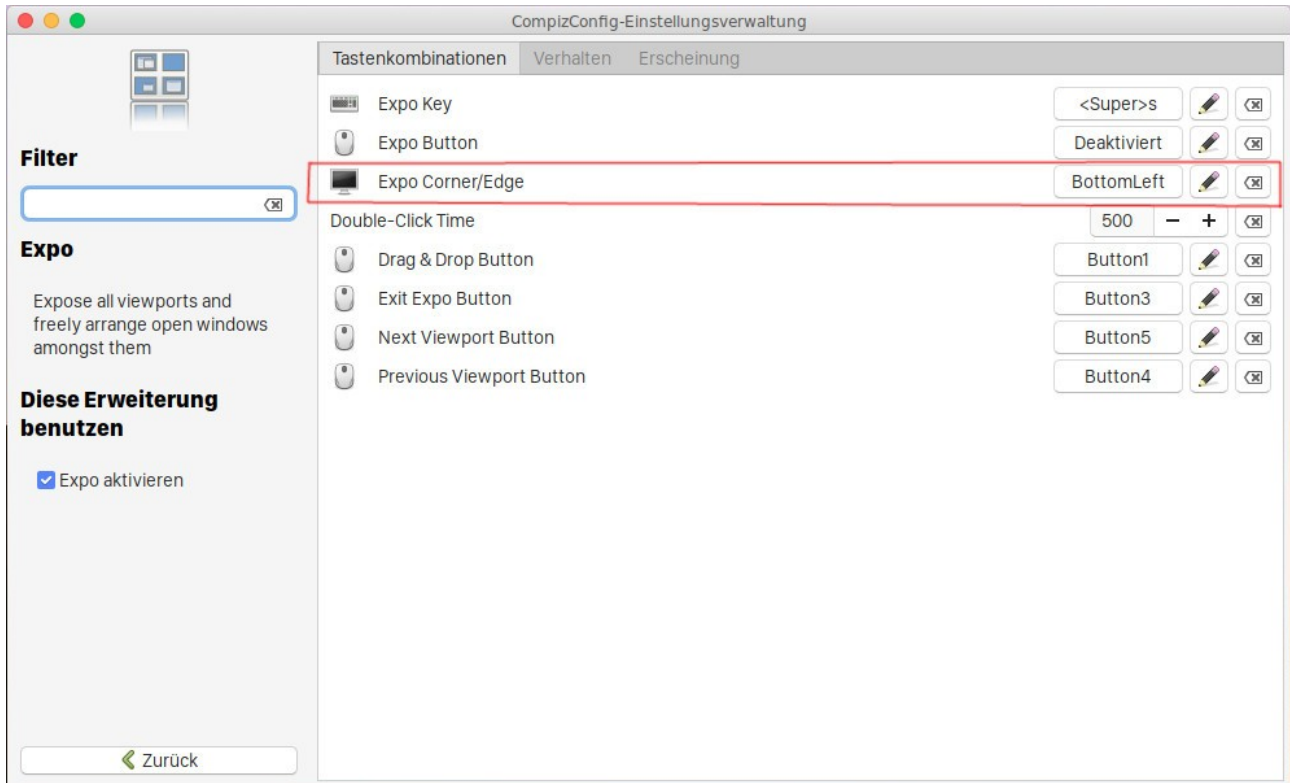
CompizConfig-Einstellungsverwaltung

Filter

Expo

Expose all viewports and freely arrange open windows amongst them

Diese Erweiterung benutzen

Expo aktivieren

Zurück

Tastenkombinationen Verhalten Erscheinung

| | | |
|---|---|---|
| Expo Key | <Super>s | |
| Expo Button | Deaktiviert | |
| Expo Corner/Edge | BottomLeft | |
| Double-Click Time | 500 | − + |
| Drag & Drop Button | Button1 | |
| Exit Expo Button | Button3 | |
| Next Viewport Button | Button5 | |
| Previous Viewport Button | Button4 | |